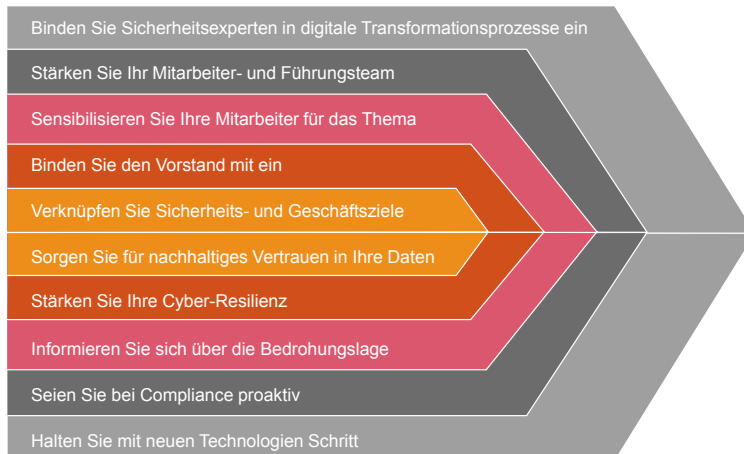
Binden Sie Sicherheitsexperten in digitale Transformationsprozesse ein

Stärken Sie Ihr Mitarbeiter- und Führungsteam

Sensibilisieren Sie Ihre Mitarbeiter für das Thema

Binden Sie den Vorstand mit ein

Verknüpfen Sie Sicherheits- und Geschäftsziele

Sorgen Sie für nachhaltiges Vertrauen in Ihre Daten

Stärken Sie Ihre Cyber-Resilienz

Informieren Sie sich über die Bedrohungslage

Seien Sie bei Compliance proaktiv

Halten Sie mit neuen Technologien Schritt